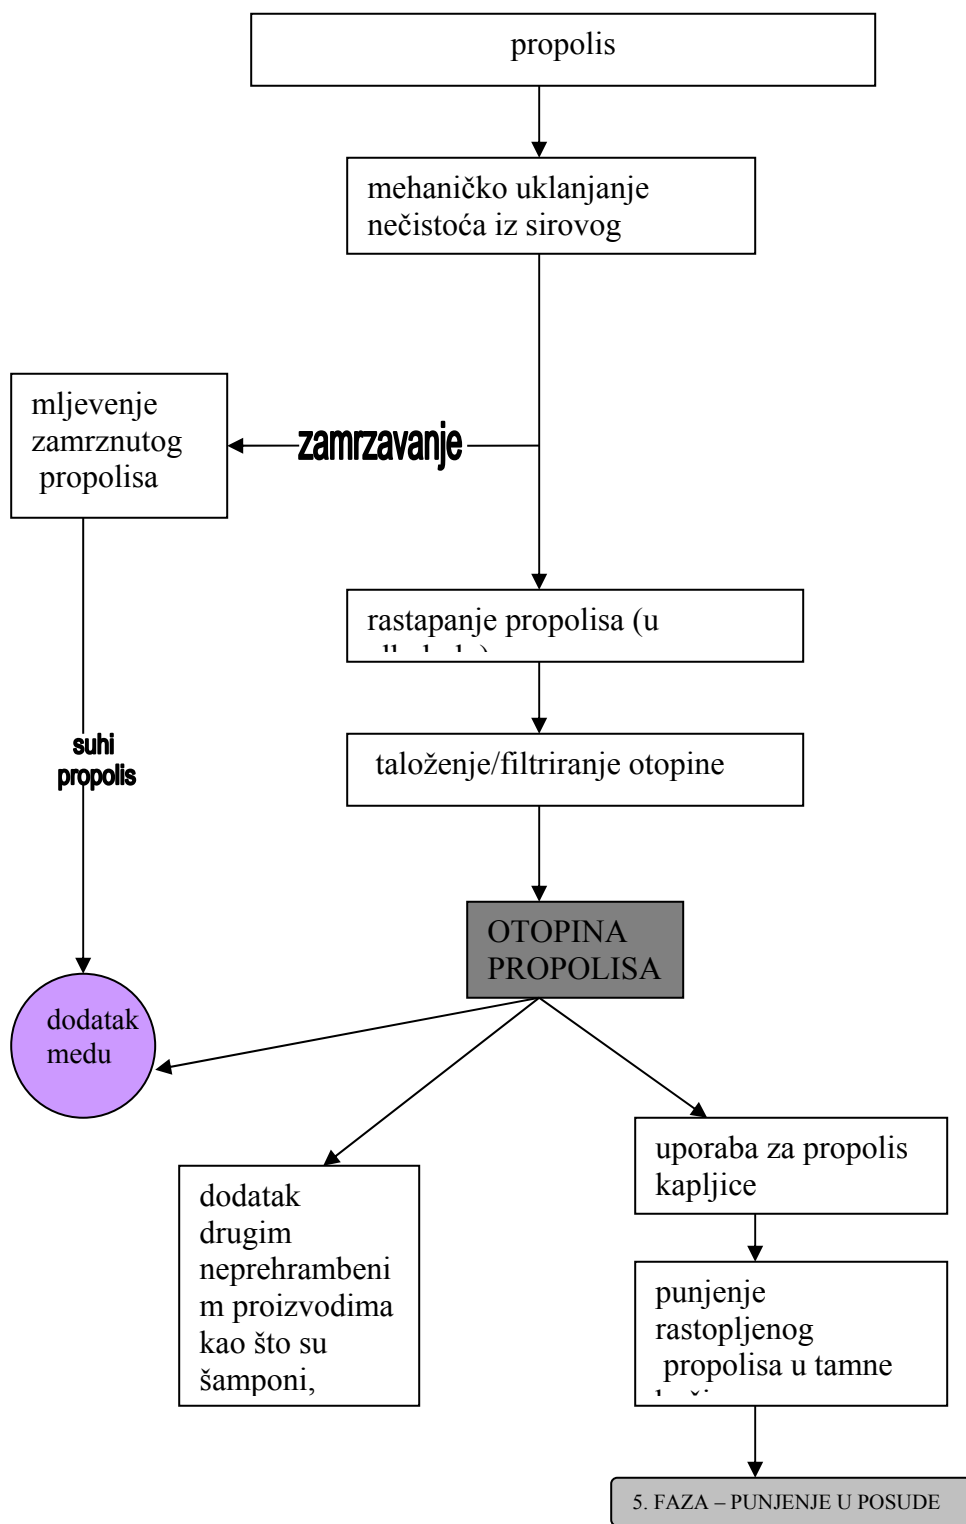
propolis

mehaničko uklanjanje nečistoća iz sirovog

mljevenje zamrznutog propolisa

zamrzavanje

rastapanje propolisa (u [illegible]

suhi propolis

taloženje/filtriranje otopine

OTOPINA PROPOLISA

dodatak medu

uporaba za propolis kapljice

dodatak drugim neprehrambenim proizvodima kao što su šamponi,

punjenje rastopljenog propolisa u tamne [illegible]

5. FAZA – PUNJENJE U POSUDE